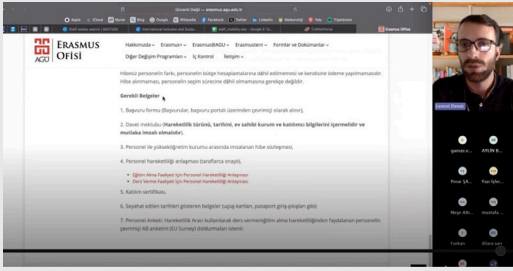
Güvenli Değil — erasmus.agu.edu.tr

Apple iCloud Yahoo Bing Google Wikipedia Facebook Twitter LinkedIn Weather Yelp TripAdvisor

ERASMUS OFİSİ

AGU

Hakkımızda Erasmus+ ErasmusBAGU Erasmusken Formlar ve Dokümanlar

Diğer Değişim Programları İç Kontrol İletişim

Erasmus Ofisi

Hibesiz personelin farkı, personelin bölge hesaplamalarına dâhil edilmemesi ve kendisine ödeme yapılmamasıdır. Hibe alınmaması, personelin seçim sürecine dâhil olmamasına gerekçe değildir.

Gerekli Belgeler

1. Başvuru formu (Başvurular, başvuru portalı üzerinden çevrimiçi olarak alınır).

2. Davet mektubu (Hareketlilik türünü, tarihini, ev sahibi kurum ve katılımcı bilgilerini içermelidir ve mutlaka imzalı olmalıdır).

3. Personel ile yükseköğretim kurumu arasında imzalanan hibe sözleşmesi.

4. Personel hareketliliği anlaşması (taraflarca onaylı).

Eğitim Alma Faaliyeti İçin Personel Hareketliliği Anlaşması
Ders Verme Faaliyeti İçin Personel Hareketliliği Anlaşması

5. Katılım sertifikası.

6. Seyahat edilen tarihleri gösteren belgeler (uçuş kartları, pasaport giriş-çıkışları gibi)

7. Personel Anketi: Hareketlilik Aracı kullanılarak ders vermeye/eğitim alma hareketliliğinden faydalanan personelin çevrimiçi AB anketini (EU Survey) doldurmaları istenir.

AYLİN

Pinar

Meryt Alt...

mustafa

Furkan

Ölmez saz

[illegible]